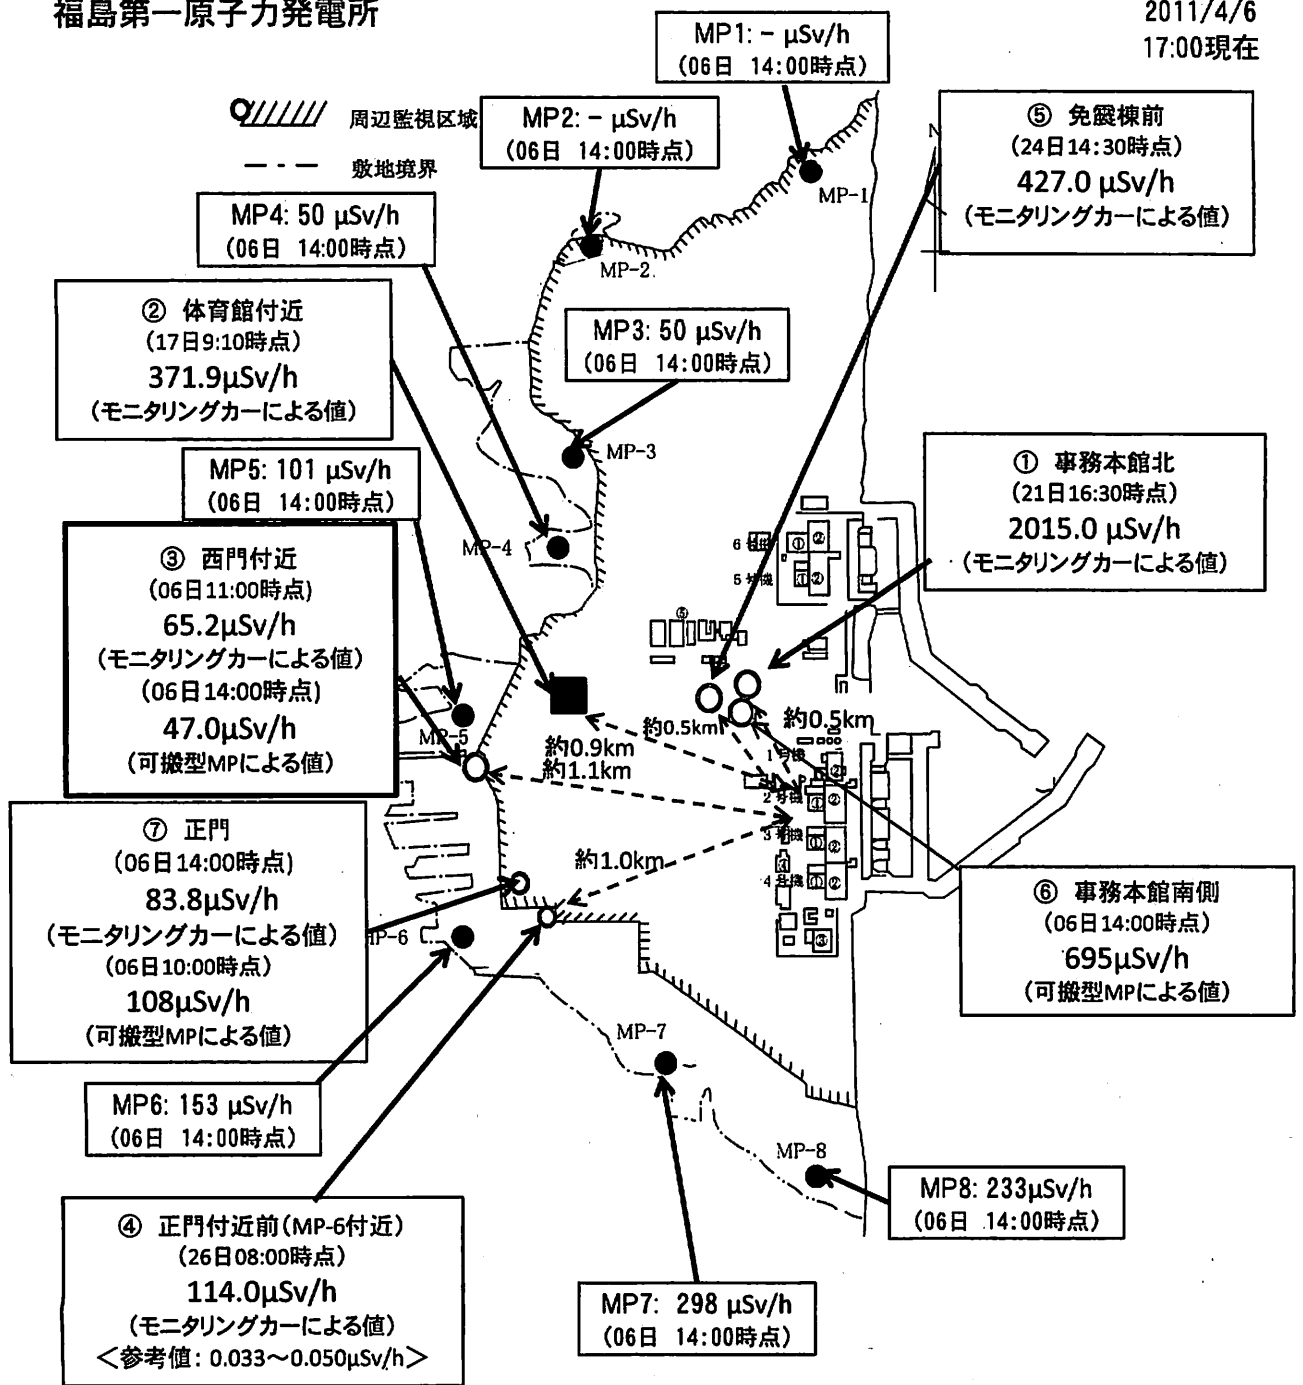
福島第一原子力発電所

2011/4/6
17:00現在

周辺監視区域

敷地境界

MP1: - μSv/h
(06日 14:00時点)

MP2: - μSv/h
(06日 14:00時点)

⑤ 免震棟前
(24日14:30時点)
427.0 μSv/h
(モニタリングカーによる値)

MP4: 50 μSv/h
(06日 14:00時点)

② 体育館付近
(17日9:10時点)
371.9μSv/h
(モニタリングカーによる値)

MP3: 50 μSv/h
(06日 14:00時点)

MP-1

MP-2

MP-3

MP-4

MP5: 101 μSv/h
(06日 14:00時点)

① 事務本館北
(21日16:30時点)
2015.0 μSv/h
(モニタリングカーによる値)

③ 西門付近
(06日11:00時点)
65.2μSv/h
(モニタリングカーによる値)
(06日14:00時点)
47.0μSv/h
(可搬型MPによる値)

6号機

5号機

⑤

MP-5

約0.5km

約0.5km

約0.9km
約1.1km

1号機

2号機

3号機

4号機

⑦ 正門
(06日14:00時点)
83.8μSv/h
(モニタリングカーによる値)
(06日10:00時点)
108μSv/h
(可搬型MPによる値)

約1.0km

⑥ 事務本館南側
(06日14:00時点)
695μSv/h
(可搬型MPによる値)

MP-6

MP-7

MP-8

MP6: 153 μSv/h
(06日 14:00時点)

MP8: 233μSv/h
(06日 14:00時点)

④ 正門付近前(MP-6付近)
(26日08:00時点)
114.0μSv/h
(モニタリングカーによる値)
<参考値: 0.033~0.050μSv/h>

MP7: 298 μSv/h
(06日 14:00時点)